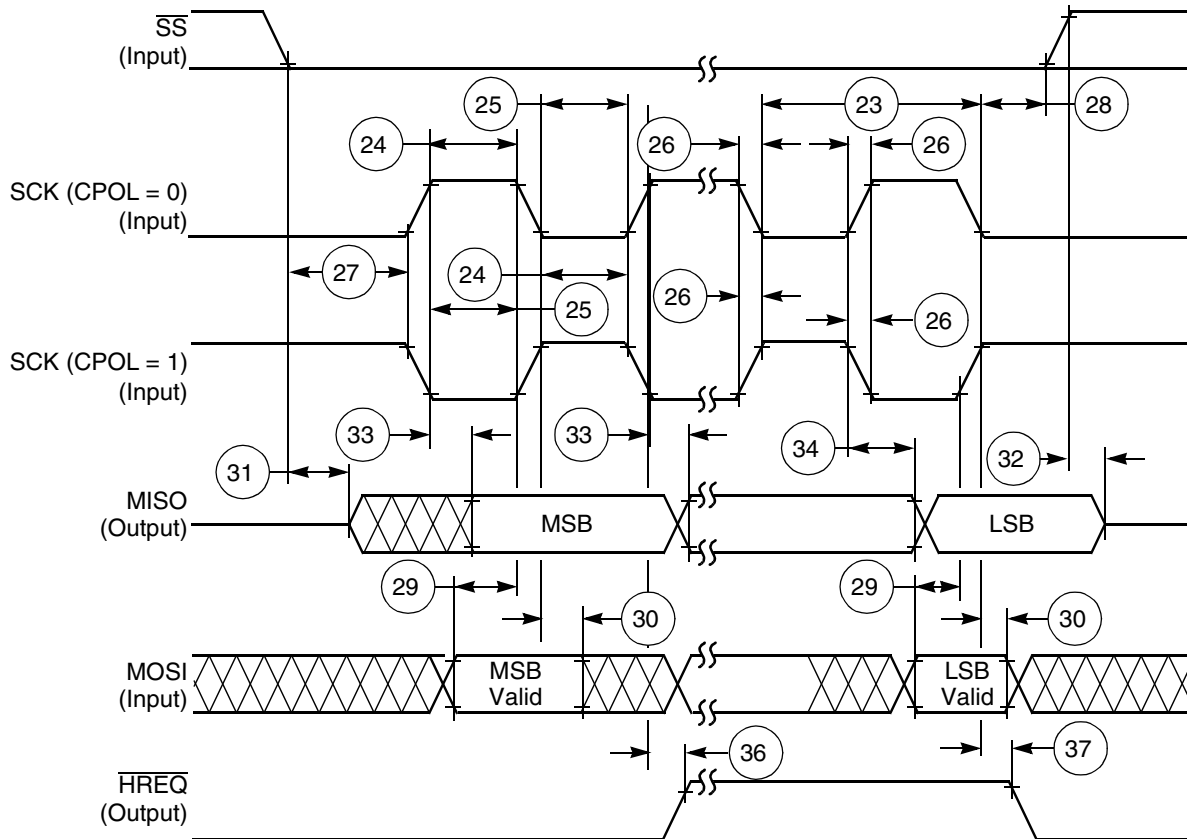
$\overline{SS}$
(Input)

25
23
28
24
26
26

SCK (CPOL = 0)
(Input)

27
24
26
25
26

SCK (CPOL = 1)
(Input)

33
33
34
31
32

MISO
(Output)
MSB
LSB

29
29
30
30

MOSI
(Input)
MSB
Valid
LSB
Valid

36
37

$\overline{HREQ}$
(Output)